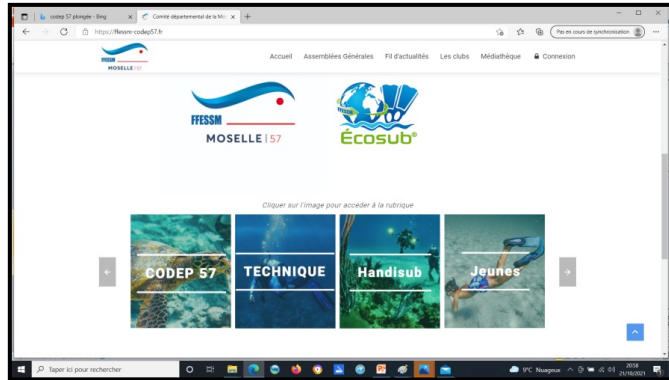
codep 57 plongée - Bing
Comité départemental de la Mo
https://ffessm-codep57.fr
Pas en cours de synchronisation

FFESSM MOSELLE | 57
Accueil
Assemblées Générales
Fil d'actualités
Les clubs
Médiathèque
Connexion

FFESSM
MOSELLE | 57

FFESSM
Écosub®

Cliquer sur l'image pour accéder à la rubrique

CODEP 57
TECHNIQUE
Handisub
Jeunes

Taper ici pour rechercher
9°C Nuageux
20:58
21/10/2021